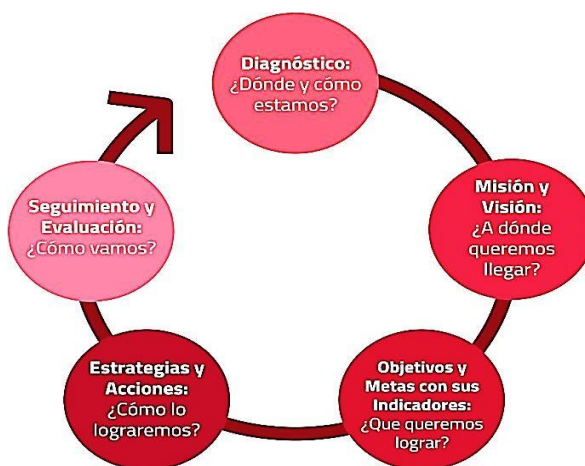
Diagnóstico:
¿Dónde y cómo estamos?

Misión y Visión:
¿A dónde queremos llegar?

Objetivos y Metas con sus Indicadores:
¿Que queremos lograr?

Estrategias y Acciones:
¿Cómo lo lograremos?

Seguimiento y Evaluación:
¿Cómo vamos?